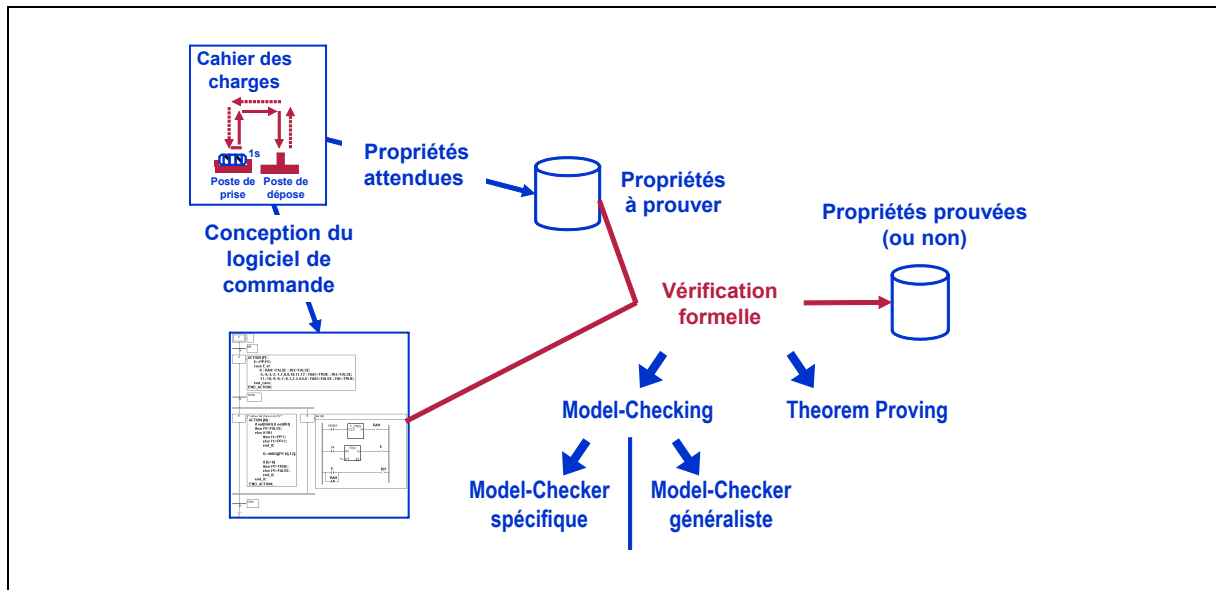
Cahier des charges

1s

Poste de prise

Poste de dépose

Propriétés attendues

Propriétés à prouver

Propriétés prouvées (ou non)

Conception du logiciel de commande

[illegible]

Vérification formelle

Model-Checking

Theorem Proving

Model-Checker spécifique

Model-Checker généraliste